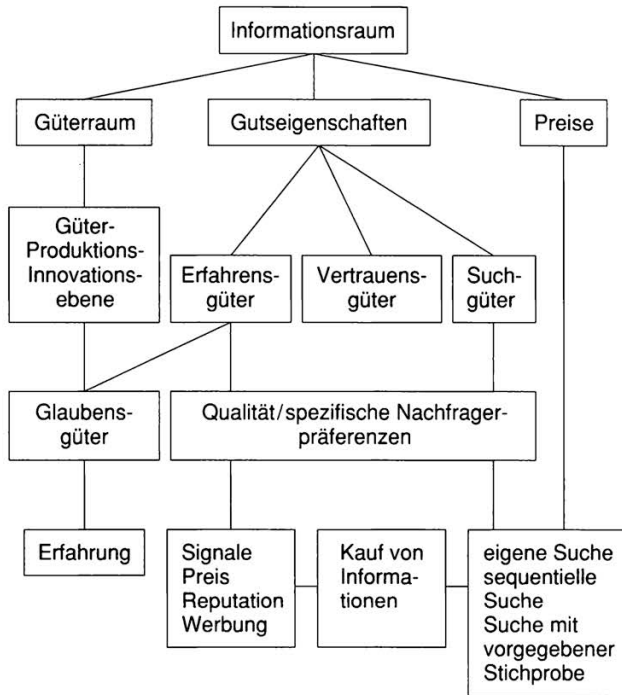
Informationsraum

Güterraum

Gutseigenschaften

Preise

Güter-Produktions-Innovations-ebene

Erfahrens-güter

Vertrauens-güter

Such-güter

Glaubens-güter

Qualität/spezifische Nachfrager-präferenzen

Erfahrung

Signale
Preis
Reputation
Werbung

Kauf von Informa-tionen

eigene Suche
sequentielle Suche
Suche mit vorgegebener Stichprobe